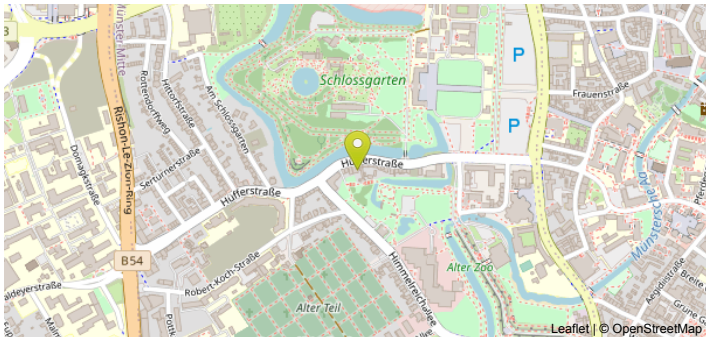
Münster-Mitte
Rishon-Le-Zion-Ring
Domagkstraße
Rottendorfweg
Hittorfstraße
Am Schlossgarten
Sertürnerstraße
Schlossgarten
Hüfferstraße
Hüfferstraße
Frauenstraße
P
P
Münstersche Aa
B54
Robert-Koch-Straße
Himmelreichallee
Alter Zoo
Alter Teil
aldeyerstraße
Aegidiistraße
Breite
Grüne G
Leaflet | © OpenStreetMap